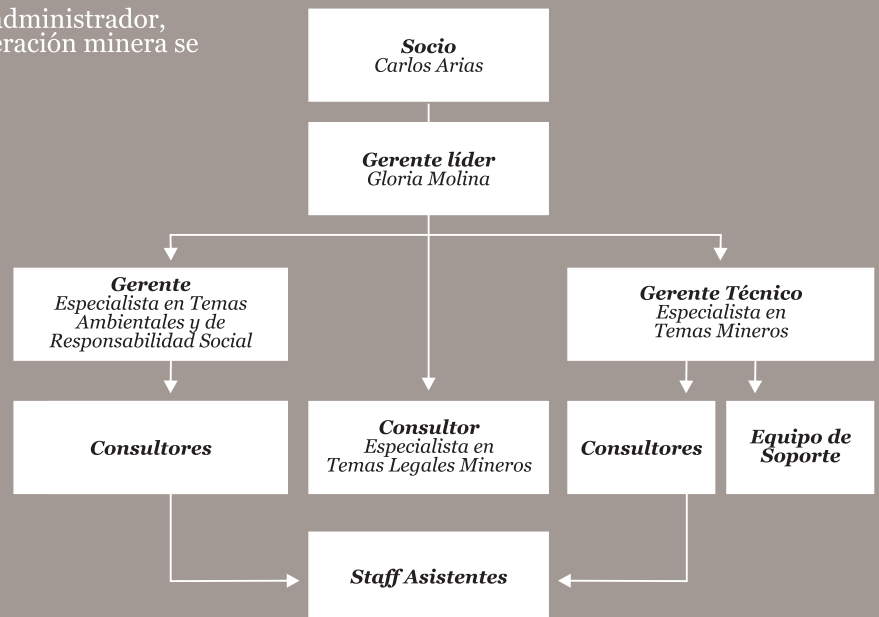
administrador, eración minera se

**Socio**
Carlos Arias

**Gerente líder**
Gloria Molina

**Gerente**
Especialista en Temas Ambientales y de Responsabilidad Social

**Gerente Técnico**
Especialista en Temas Mineros

**Consultores**

**Consultor**
Especialista en Temas Legales Mineros

**Consultores**

**Equipo de Soporte**

**Staff Asistentes**